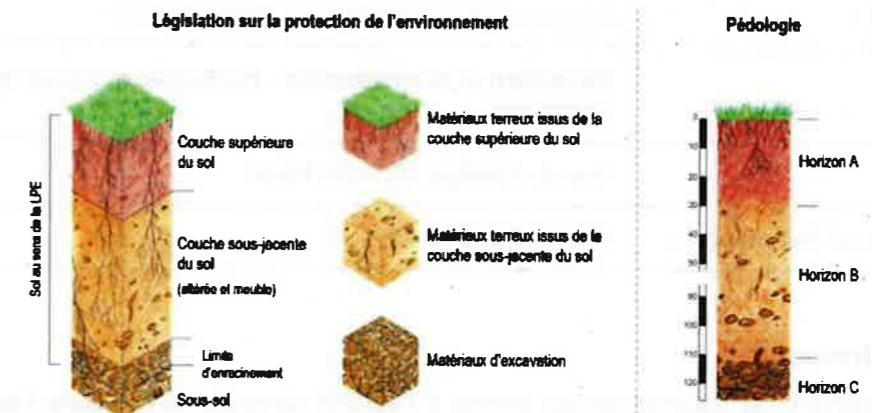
Législation sur la protection de l'environnement

Sol au sens de la LPE

Couche supérieure du sol

Couche sous-jacente du sol (altérée et meuble)

Limite d'enracinement

Sous-sol

Matériaux terreux issus de la couche supérieure du sol

Matériaux terreux issus de la couche sous-jacente du sol

Matériaux d'excavation

Pédologie

0
10
20
30
40
50
90
100
110
120

Horizon A

Horizon B

Horizon C